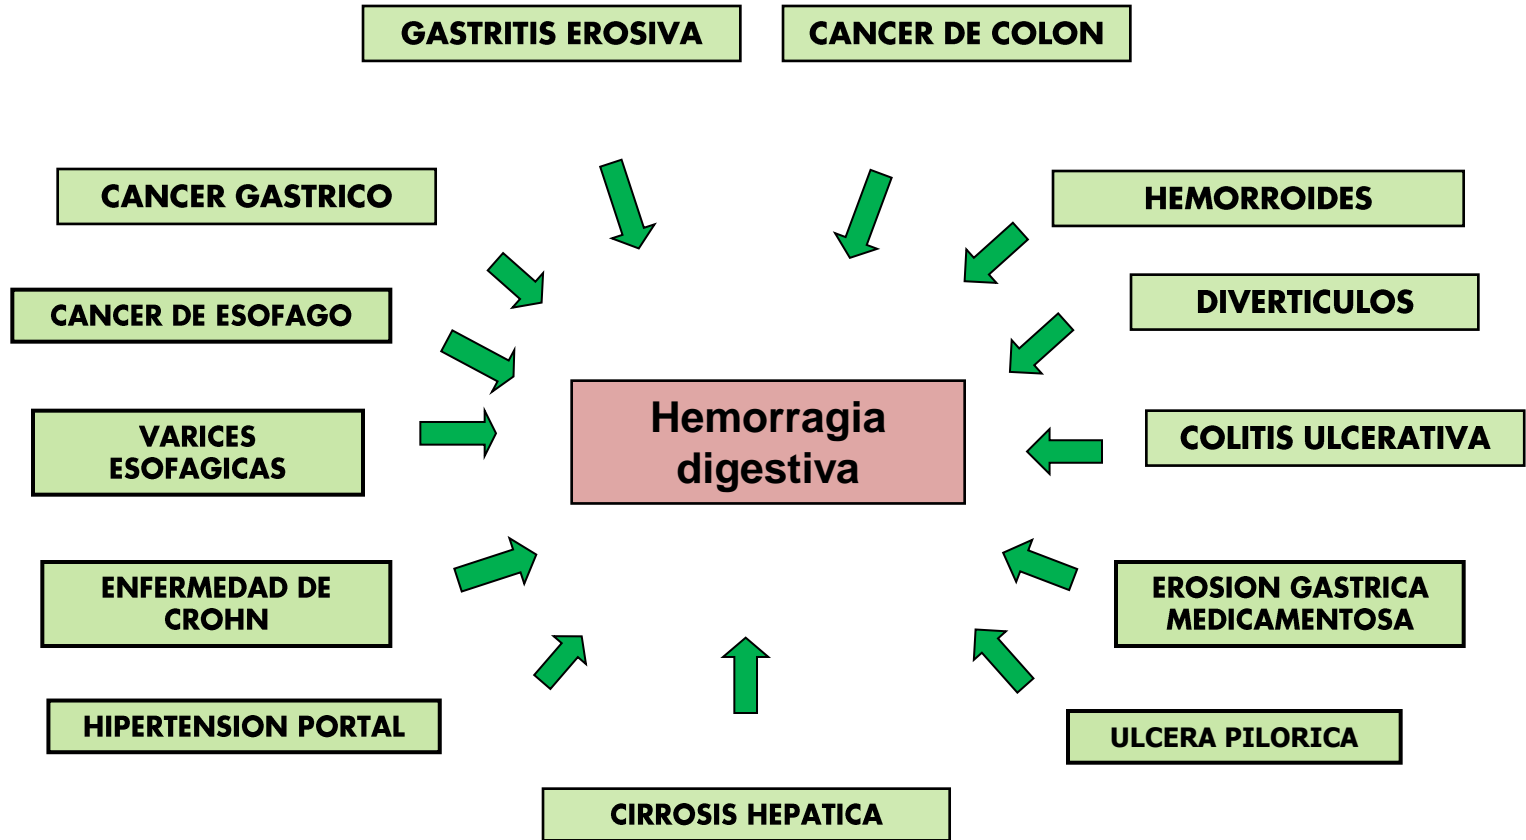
GASTRITIS EROSIVA

CANCER DE COLON

CANCER GASTRICO

HEMORROIDES

CANCER DE ESOFAGO

DIVERTICULOS

VARICES ESOFAGICAS

Hemorragia digestiva

COLITIS ULCERATIVA

ENFERMEDAD DE CROHN

EROSION GASTRICA MEDICAMENTOSA

HIPERTENSION PORTAL

ULCERA PILORICA

CIRROSIS HEPATICA